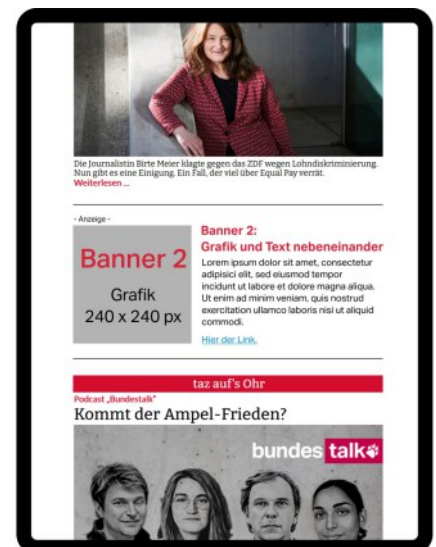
Die Journalistin Birte Meier klagte gegen das ZDF wegen Lohndiskriminierung. Nun gibt es eine Einigung. Ein Fall, der viel über Equal Pay verrät. Weiterlesen ...

- Anzeige -

Banner 2

Grafik
240 x 240 px

Banner 2:
Grafik und Text nebeneinander

Lorem ipsum dolor sit amet, consectetur adipisici elit, sed eiusmod tempor incidunt ut labore et dolore magna aliqua. Ut enim ad minim veniam, quis nostrud exercitation ullamco laboris nisi ut aliquid commodi.

Hier der Link.

taz auf's Ohr

Podcast „Bundestalk“

Kommt der Ampel-Frieden?

bundes talk